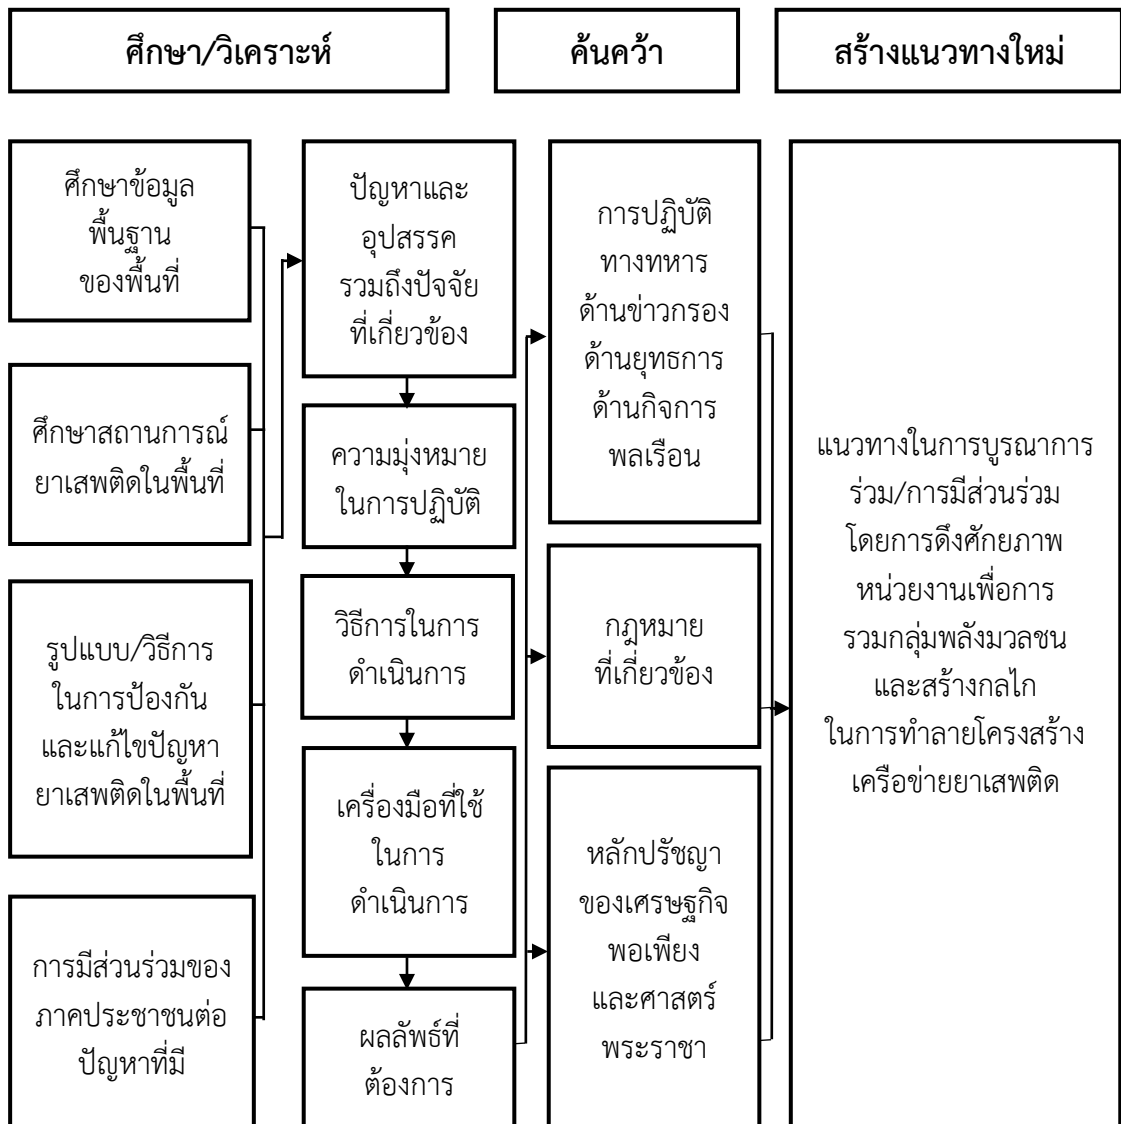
ศึกษา/วิเคราะห์

ค้นคว้า

สร้างแนวทางใหม่

ศึกษาข้อมูลพื้นฐานของพื้นที่

ศึกษาสถานการณ์ยาเสพติดในพื้นที่

รูปแบบ/วิธีการในการป้องกันและแก้ไขปัญหายาเสพติดในพื้นที่

การมีส่วนร่วมของภาคประชาชนต่อปัญหาที่มี

ปัญหาและอุปสรรครวมถึงปัจจัยที่เกี่ยวข้อง

ความมุ่งหมายในการปฏิบัติ

วิธีการในการดำเนินการ

เครื่องมือที่ใช้ในการดำเนินการ

ผลลัพธ์ที่ต้องการ

การปฏิบัติทางทหาร ด้านข่าวกรอง ด้านยุทธการ ด้านกิจการพลเรือน

กฎหมายที่เกี่ยวข้อง

หลักปรัชญาของเศรษฐกิจพอเพียงและศาสตร์พระราชา

แนวทางในการบูรณาการร่วม/การมีส่วนร่วมโดยการดึงศักยภาพหน่วยงานเพื่อการรวมกลุ่มพลังมวลชนและสร้างกลไกในการทำลายโครงสร้างเครือข่ายยาเสพติด